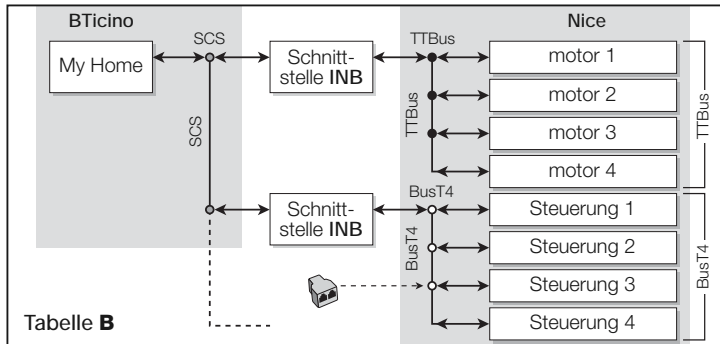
BTicino

Nice

My Home

SCS

SCS

Schnittstelle INB

TTBus

TTBus

motor 1

motor 2

motor 3

motor 4

TTBus

Schnittstelle INB

BusT4

BusT4

Steuerung 1

Steuerung 2

Steuerung 3

Steuerung 4

BusT4

Tabelle B